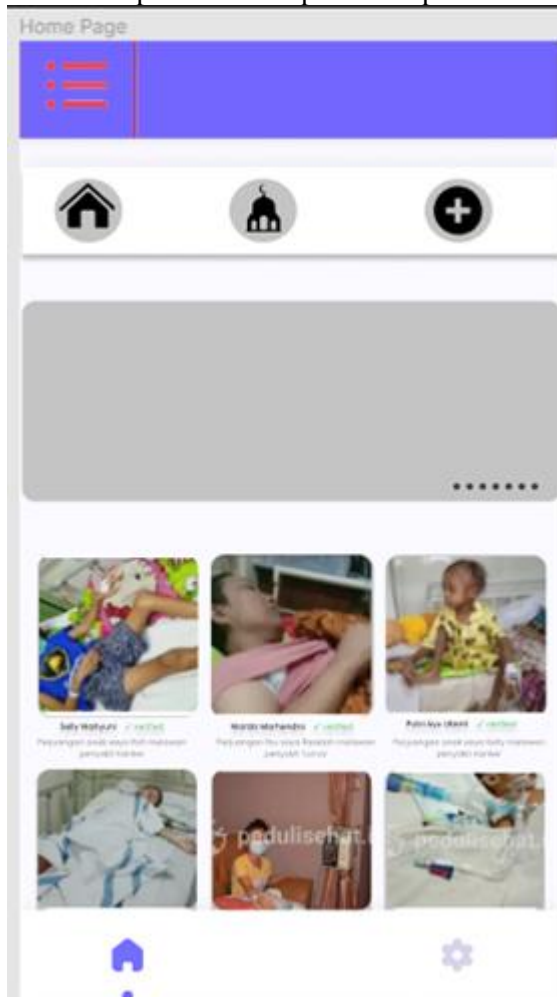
Home Page

Sally Wahyuni ✓ verified
Perjuangan anak ayah Putri melawan penyakit kanker

Mardo Herhandro ✓ verified
Perjuangan Ibu saya Rasiah melawan penyakit Tumor

Putri Ayu Utami ✓ verified
Perjuangan anak saya Sally melawan penyakit kanker

pedulisehat

pedulisehat